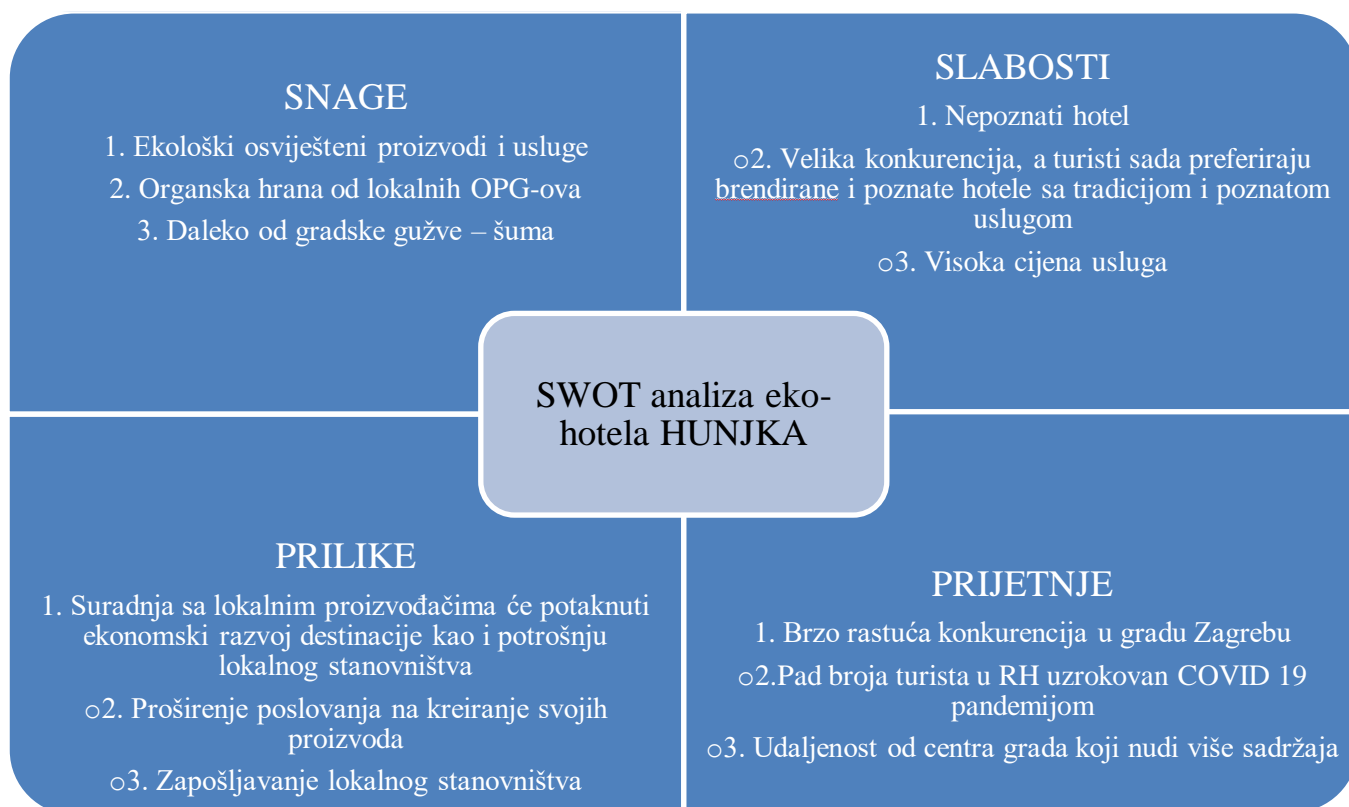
SNAGE

1. Ekološki osviješteni proizvodi i usluge

2. Organska hrana od lokalnih OPG-ova

3. Daleko od gradske gužve – šuma

SLABOSTI

1. Nepoznati hotel

o2. Velika konkurencija, a turisti sada preferiraju brendirane i poznate hotele sa tradicijom i poznatom uslugom

o3. Visoka cijena usluga

SWOT analiza eko-hotela HUNJKA

PRILIKE

1. Suradnja sa lokalnim proizvođačima će potaknuti ekonomski razvoj destinacije kao i potrošnju lokalnog stanovništva

o2. Proširenje poslovanja na kreiranje svojih proizvoda

o3. Zapošljavanje lokalnog stanovništva

PRIJETNJE

1. Brzo rastuća konkurencija u gradu Zagrebu

o2.Pad broja turista u RH uzrokovan COVID 19 pandemijom

o3. Udaljenost od centra grada koji nudi više sadržaja